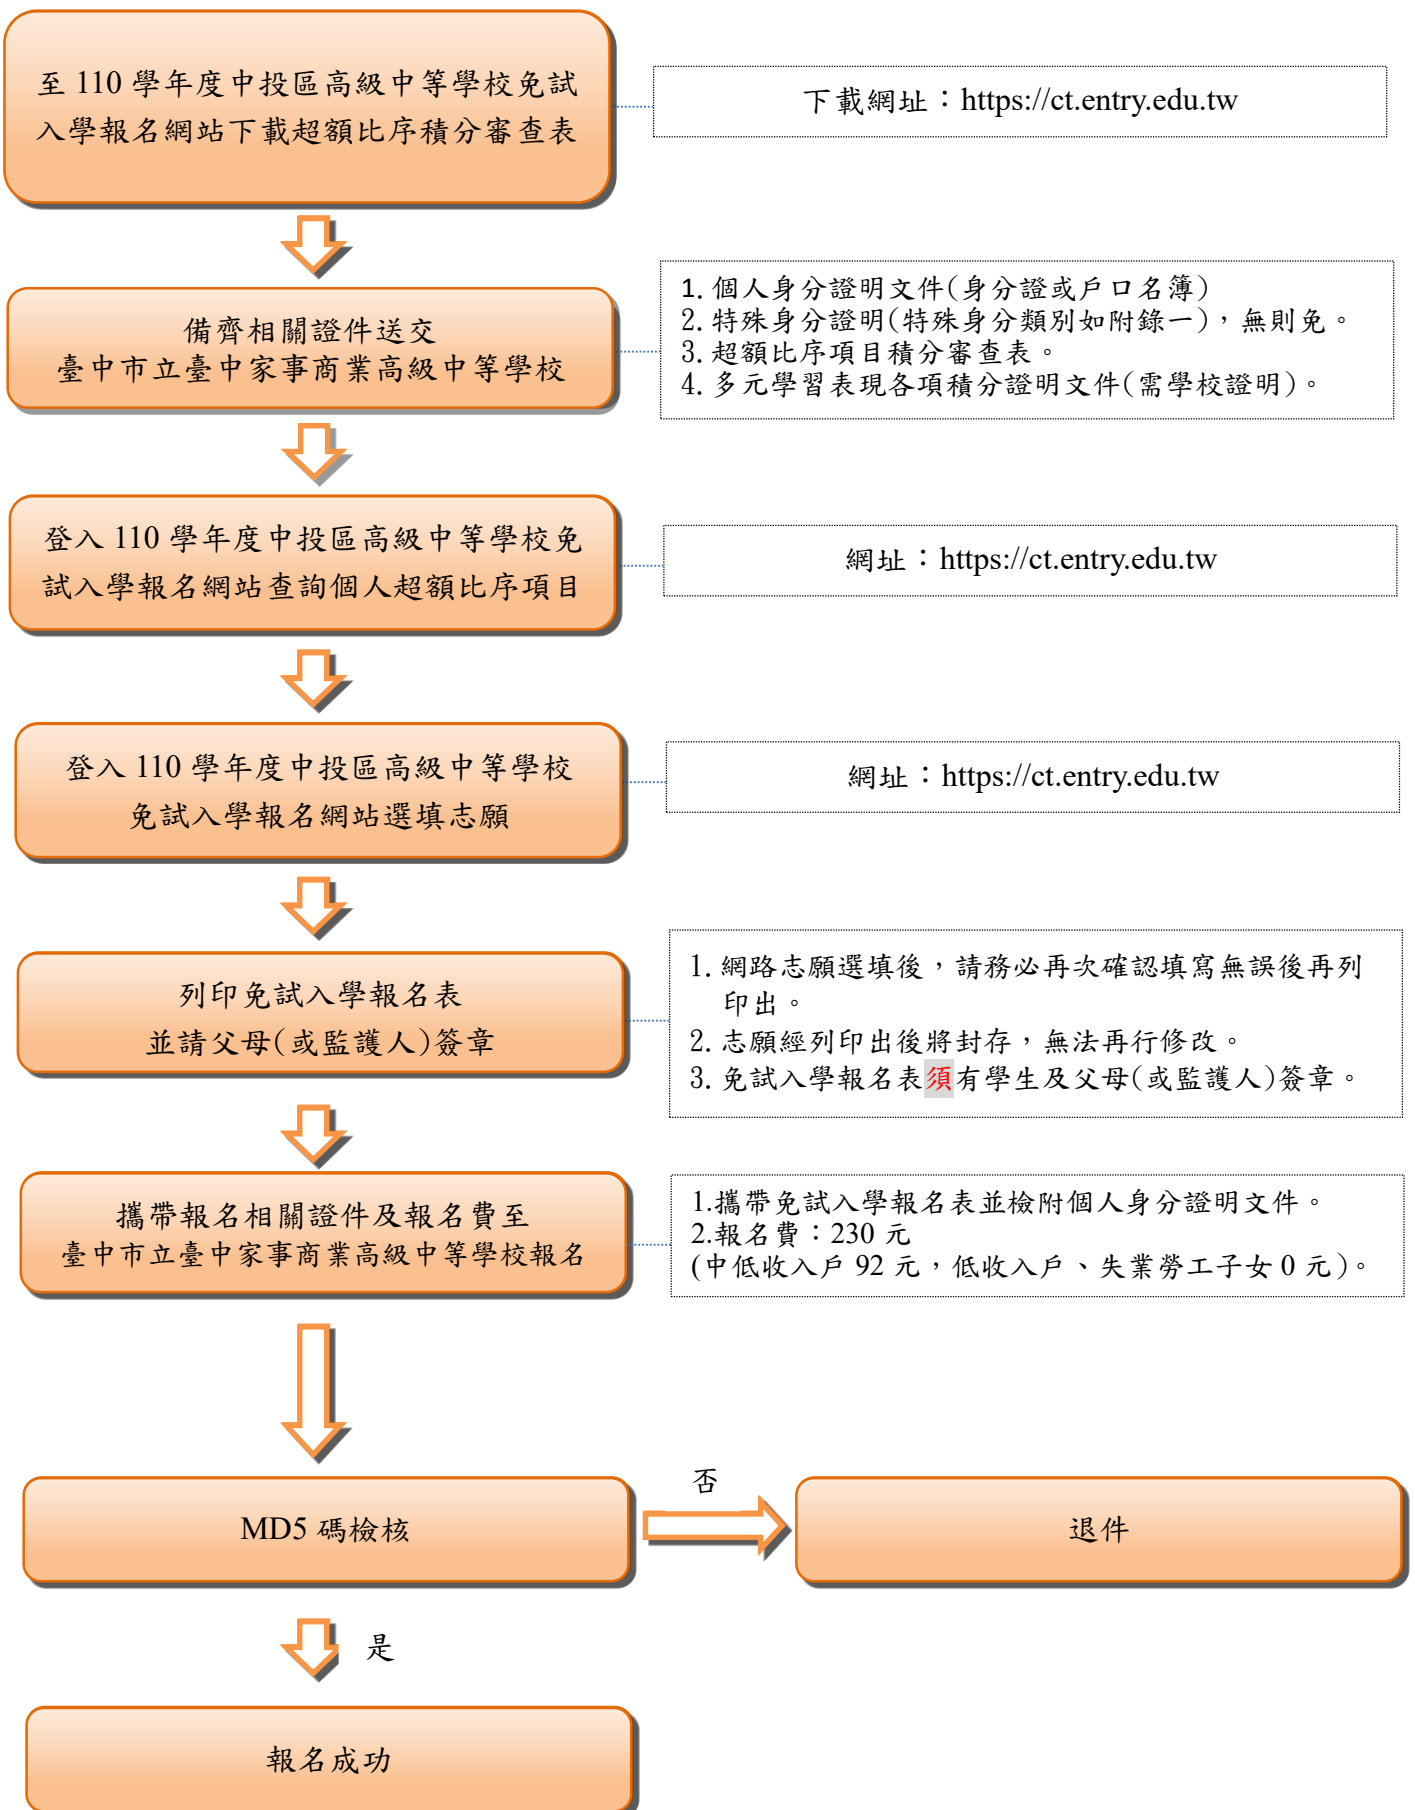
至 110 學年度中投區高級中等學校免試入學報名網站下載超額比序積分審查表

下載網址：https://ct.entry.edu.tw

備齊相關證件送交
臺中市立臺中家事商業高級中等學校

1. 個人身分證明文件(身分證或戶口名簿)
2. 特殊身分證明(特殊身分類別如附錄一)，無則免。
3. 超額比序項目積分審查表。
4. 多元學習表現各項積分證明文件(需學校證明)。

登入 110 學年度中投區高級中等學校免試入學報名網站查詢個人超額比序項目

網址：https://ct.entry.edu.tw

登入 110 學年度中投區高級中等學校免試入學報名網站選填志願

網址：https://ct.entry.edu.tw

列印免試入學報名表
並請父母(或監護人)簽章

1. 網路志願選填後，請務必再次確認填寫無誤後再列印出。
2. 志願經列印出後將封存，無法再行修改。
3. 免試入學報名表須有學生及父母(或監護人)簽章。

攜帶報名相關證件及報名費至
臺中市立臺中家事商業高級中等學校報名

1.攜帶免試入學報名表並檢附個人身分證明文件。
2.報名費：230 元
(中低收入戶 92 元，低收入戶、失業勞工子女 0 元)。

MD5 碼檢核

否

退件

是

報名成功